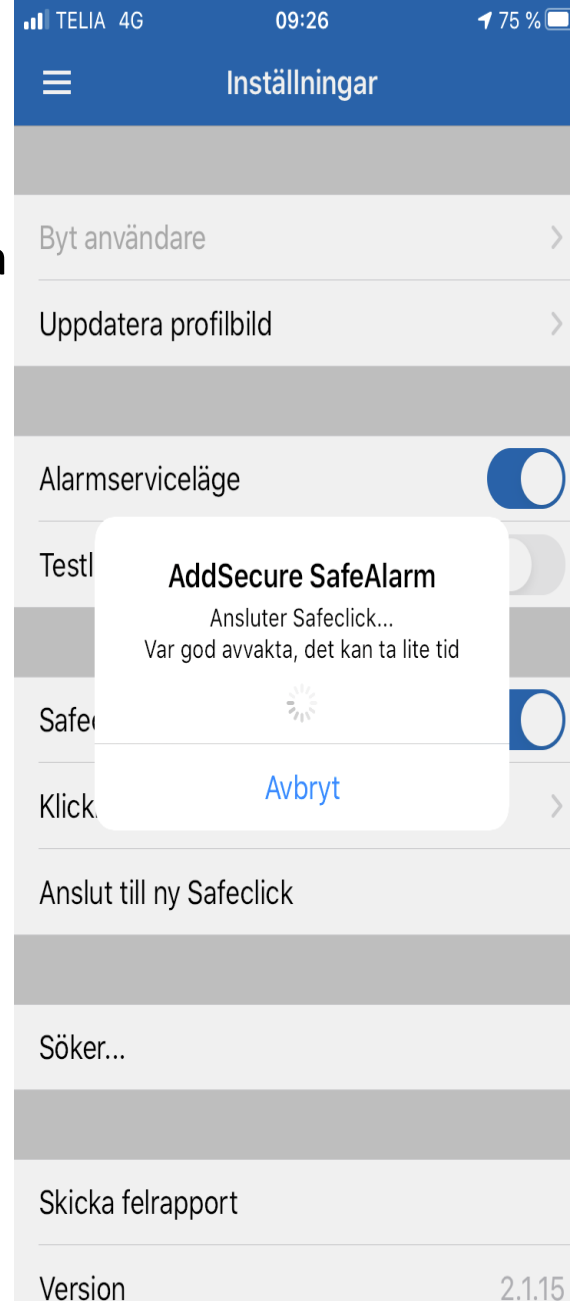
TELIA 4G 09:26 75 %

Inställningar

Byt användare

Uppdatera profilbild

Alarmserviceläge

Testl

AddSecure SafeAlarm

Ansluter Safeclick...
Var god avvakta, det kan ta lite tid

Avbryt

Safe

Klick

Anslut till ny Safeclick

Söker...

Skicka felrapport

Version 2.1.15